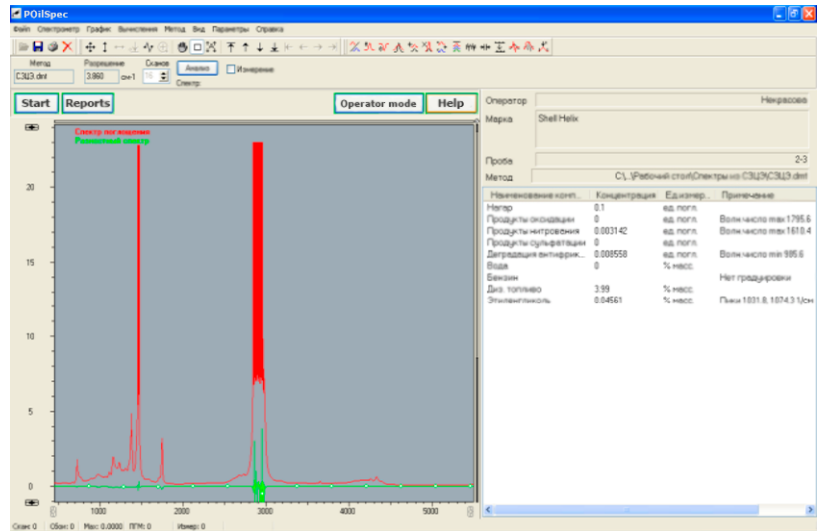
POilSpec

Файл Спектрометр График Вычисления Метод Вид Параметры Справка

Метод
СЗЦЭ.dmt
Разрешение
3.860 см-1
Сканов
16
Анализ
Изменение
Спектр

Start Reports Operator mode Help

Спектр поглощения
Разностный спектр

20
15
10
5
0
1000 2000 3000 4000 5000

Оператор Некрасова
Марка Shell Helix
Проба 2-3
Метод C:\...\Рабочий стол\Спектры из СЗЦЭ\СЗЦЭ.dmt

| Наименование комп... | Концентрация | Единицы изм... | Примечание |
|---|---|---|---|
| Нагар | 0.1 | ед. погл. | |
| Продукты окисления | 0 | ед. погл. | Волн число max 1795.6 |
| Продукты нитрования | 0.003142 | ед. погл. | Волн число max 1610.4 |
| Продукты сульфатации | 0 | ед. погл. | |
| Деградация антифрик... | 0.008558 | ед. погл. | Волн число min 995.6 |
| Вода | 0 | % масс. | |
| Бензин | | | Нет градуировки |
| Диз. топливо | 3.99 | % масс. | |
| Этиленгликоль | 0.04561 | % масс. | Пики 1031.8, 1074.3 1/см |

Скан: 0 Сбои: 0 Max: 0.0000 ПГМ: 0 Измер: 0